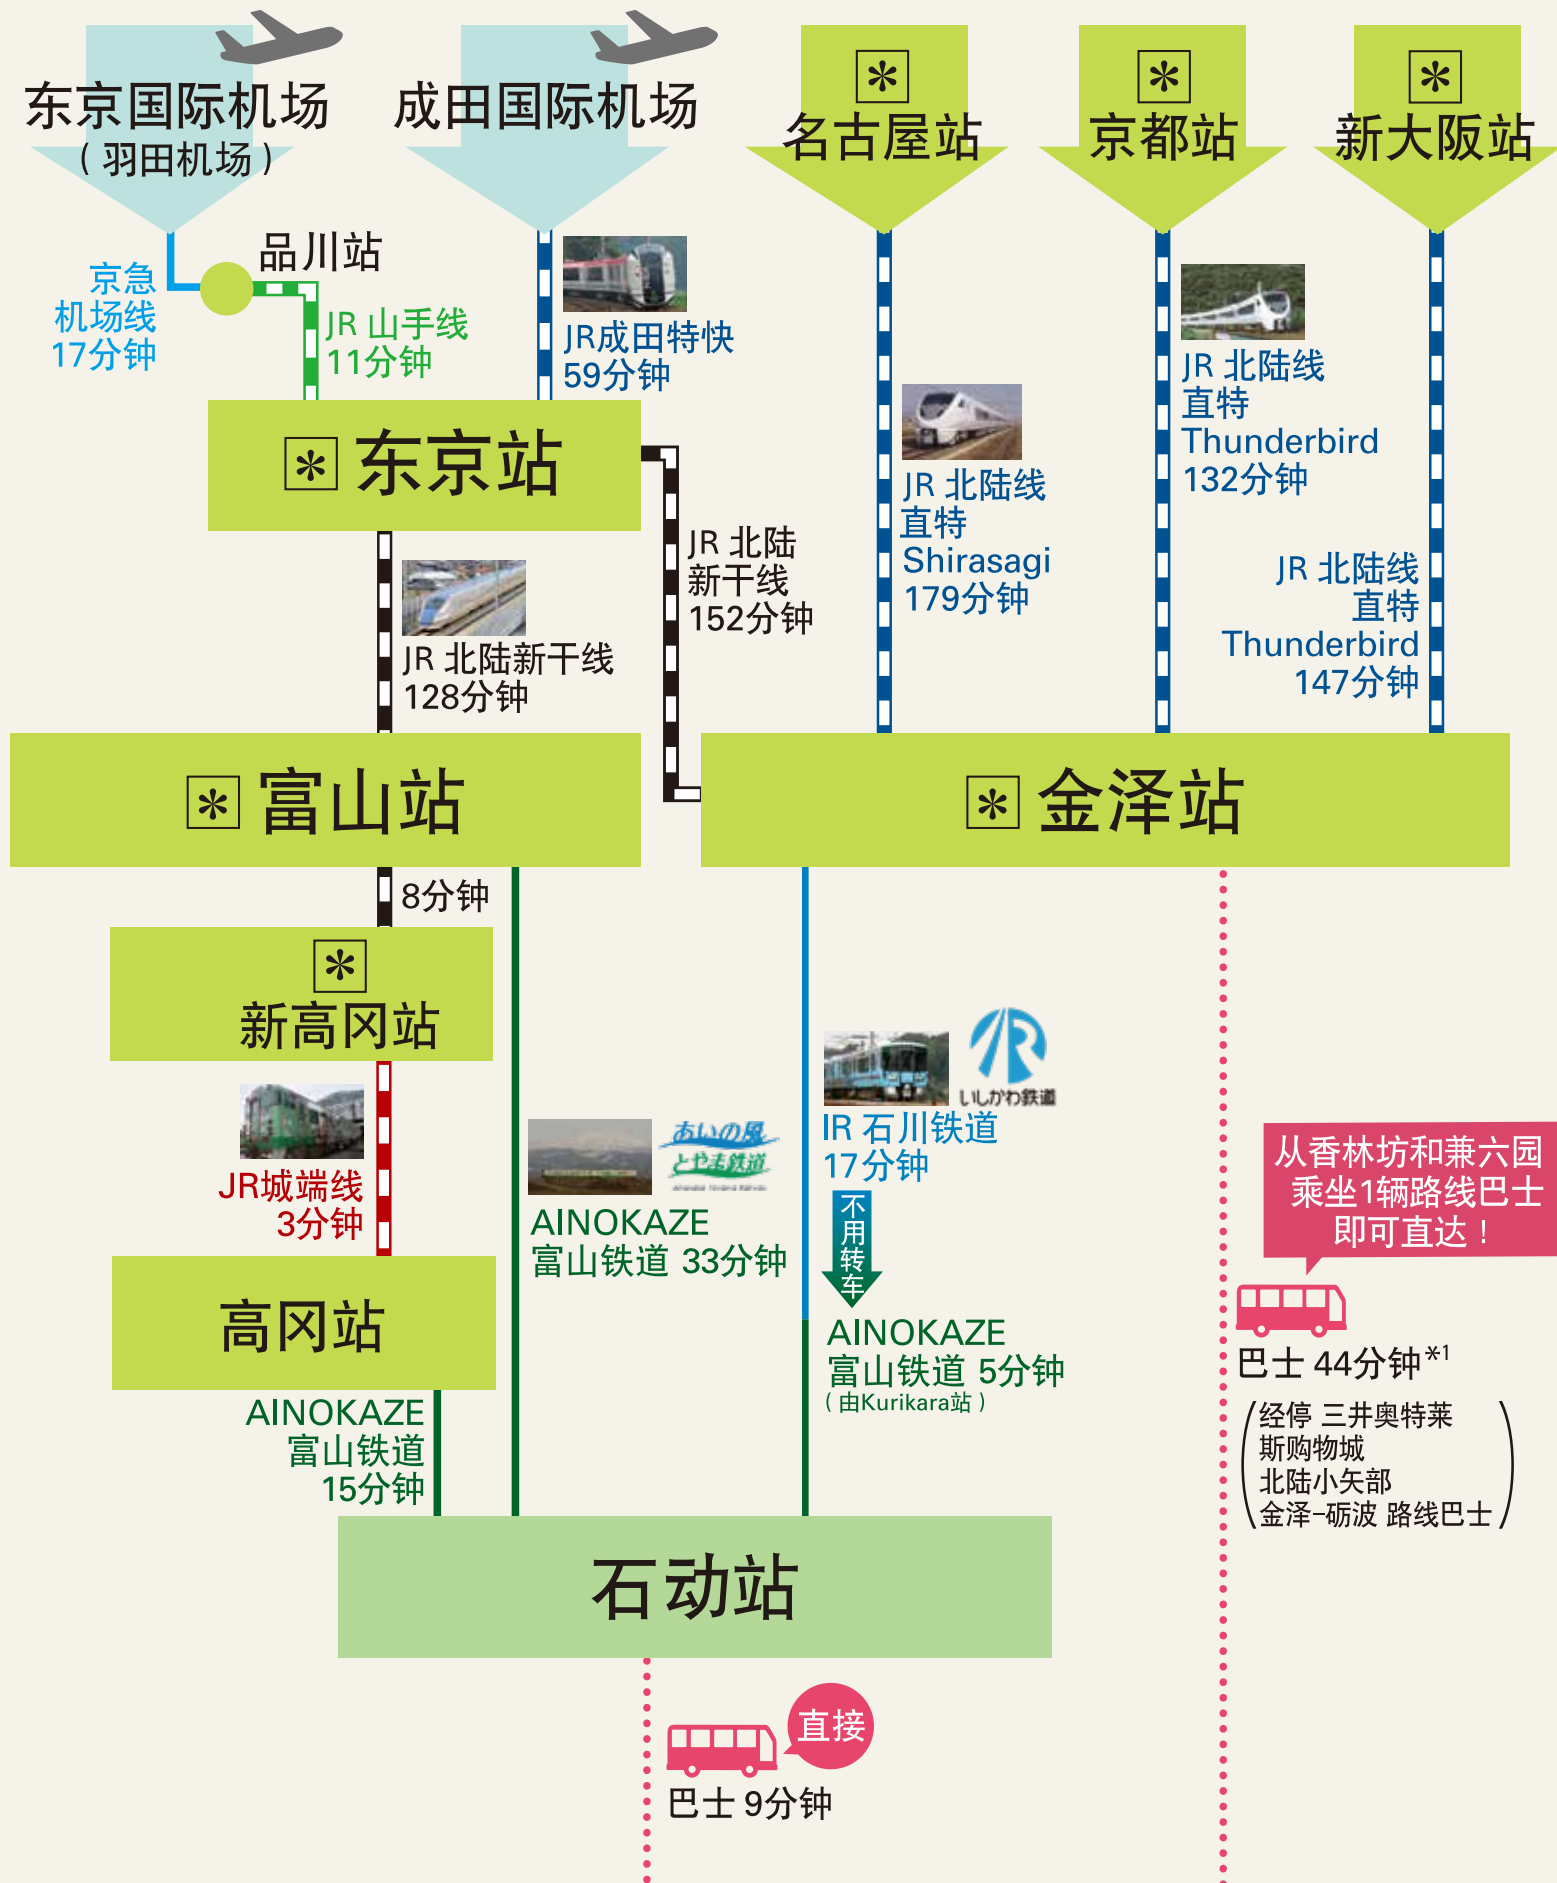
东京国际机场
（羽田机场）

成田国际机场

名古屋站

京都站

新大阪站

京急
机场线
17分钟

品川站

JR 山手线
11分钟

JR成田特快
59分钟

JR 北陆线
直特
Shirasagi
179分钟

JR 北陆线
直特
Thunderbird
132分钟

JR 北陆线
直特
Thunderbird
147分钟

东京站

JR 北陆
新干线
152分钟

JR 北陆新干线
128分钟

富山站

金泽站

8分钟

新高冈站

JR城端线
3分钟

高冈站

AINOKAZE
富山铁道
15分钟

あいの風
とやま鉄道

AINOKAZE
富山铁道 33分钟

いしかわ鉄道

IR 石川铁道
17分钟

不用转车

AINOKAZE
富山铁道 5分钟
（由Kurikara站）

从香林坊和兼六园
乘坐1辆路线巴士
即可直达！

巴士 44分钟$^{*1}$

（经停 三井奥特莱
斯购物城
北陆小矢部
金泽-砺波 路线巴士）

石动站

直接

巴士 9分钟